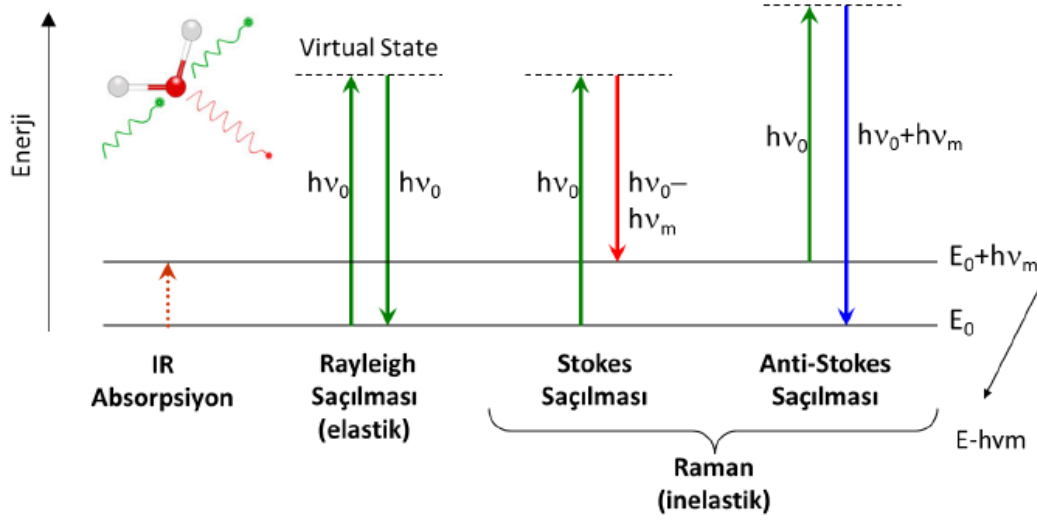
Enerji

Virtual State

$h\nu_0$ $h\nu_0$

$h\nu_0$ $h\nu_0-h\nu_m$

$h\nu_0$ $h\nu_0+h\nu_m$

$E_0+h\nu_m$

$E_0$

IR Absorpsiyon

Rayleigh Saçılması (elastik)

Stokes Saçılması

Anti-Stokes Saçılması

E-hvm

Raman (inelastik)